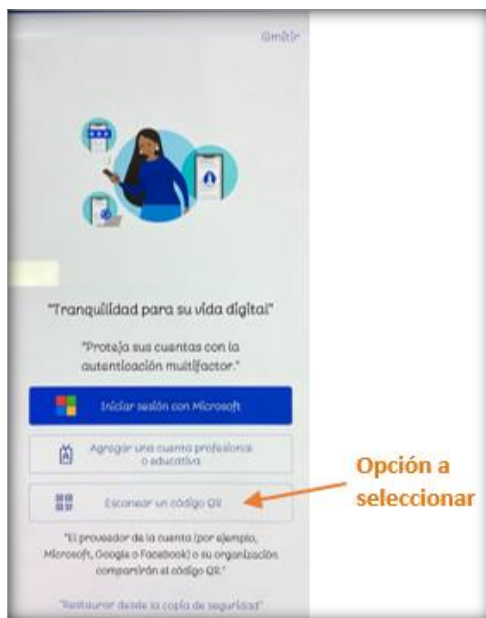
Omitir

"Tranquilidad para su vida digital"

"Proteja sus cuentas con la autenticación multifactor."

Iniciar sesión con Microsoft

Agregar una cuenta profesional o educativa

Escanear un código QR

Opción a seleccionar

"El proveedor de la cuenta (por ejemplo, Microsoft, Google o Facebook) o su organización compartirán el código QR."

"Restaurar desde la copia de seguridad"